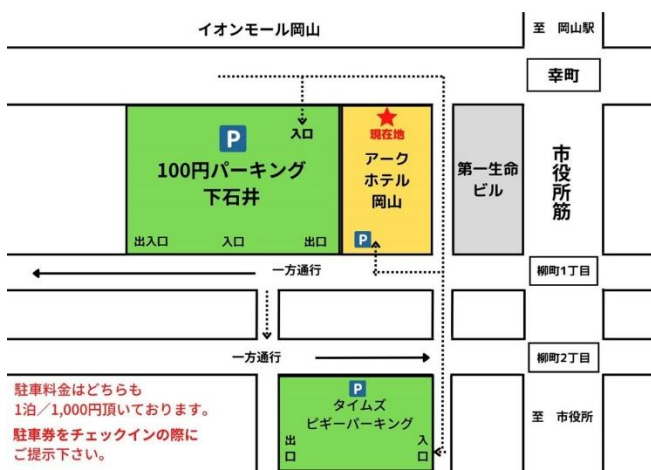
イオンモール岡山

至　岡山駅

幸町

P
入口
100円パーキング
下石井
出入口　入口　出口

現在地
アーク
ホテル
岡山
P

第一生命
ビル

市役所筋

一方通行

柳町1丁目

一方通行

柳町2丁目

駐車料金はどちらも
1泊／1,000円頂いております。

駐車券をチェックインの際に
ご提示下さい。

P
タイムズ
ビギーパーキング
出口
入口

至　市役所